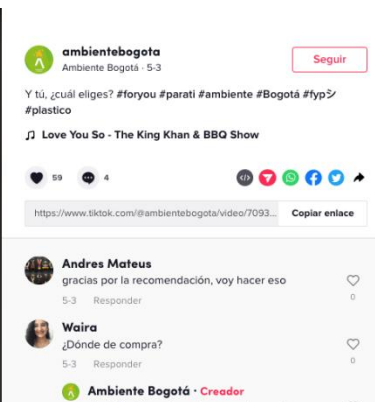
ambientebogota
Ambiente Bogotá · 5-3

Seguir

Y tú, ¿cuál eliges? #foryou #parati #ambiente #Bogotá #fypシ #plastico

♫ Love You So - The King Khan & BBQ Show

59 4

https://www.tiktok.com/@ambientebogota/video/7093...

Copiar enlace

Andres Mateus
gracias por la recomendación, voy hacer eso
5-3 Responder
0

Waira
¿Dónde de compra?
5-3 Responder
0

Ambiente Bogotá · Creador